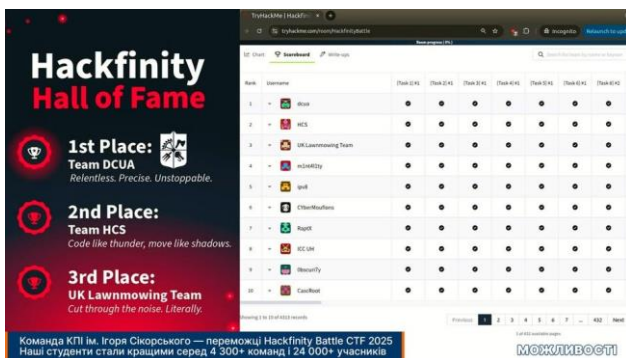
Hackfinity
Hall of Fame

1st Place:
Team DCUA
Relentless. Precise. Unstoppable.

2nd Place:
Team HCS
Code like thunder, move like shadows.

3rd Place:
UK Lawnmowing Team
Cut through the noise. Literally.

TryHackMe | Hackfi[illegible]
tryhackme.com/room/HackfinityBattle
Incognito
Relaunch to update

Chat
Scoreboard
Write-ups

| Rank | Username | [Task 1] #1 | [Task 2] #1 | [Task 3] #1 | [Task 4] #1 | [Task 5] #1 | [Task 6] #1 | [Task 6] #2 |
|---|---|---|---|---|---|---|---|---|
| 1 | dcua | | | | | | | |
| 2 | HCS | | | | | | | |
| 3 | UK Lawnmowing Team | | | | | | | |
| 4 | m1n4R1ty | | | | | | | |
| 5 | ipv8 | | | | | | | |
| 6 | CYberMouflons | | | | | | | |
| 7 | RaptX | | | | | | | |
| 8 | ICC UH | | | | | | | |
| 9 | l0bscurITy | | | | | | | |
| 10 | CassRoot | | | | | | | |

Showing 1 to 10 of 4313 records

Previous 1 2 3 4 5 6 7 ... 432 Next

Команда КПІ ім. Ігоря Сікорського — переможці Hackfinity Battle CTF 2025
Наші студенти стали кращими серед 4 300+ команд і 24 000+ учасників

МОЖЛИВОСТІ